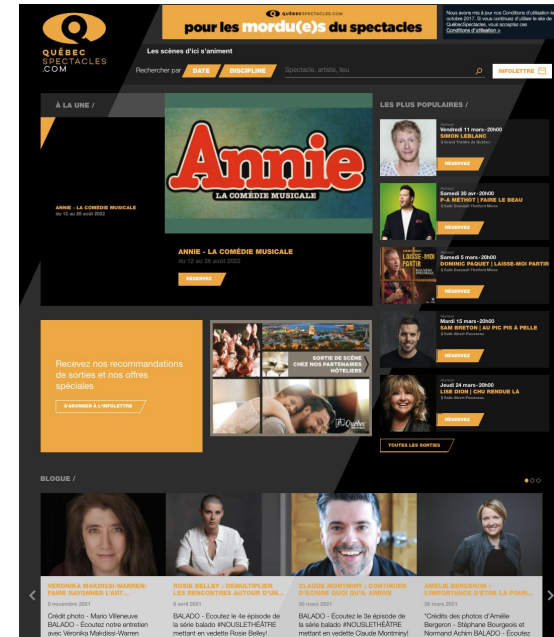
QUÉBEC SPECTACLES .COM

QUÉBECSPECTACLES.COM pour les mordu(e)s du spectacles

Nous avons mis à jour nos Conditions d'utilisation le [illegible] octobre 2017. Si vous continuez d'utiliser le site de QuébecSpectacles, vous acceptez ces Conditions d'utilisation ›

Les scènes d'ici s'animent

Rechercher par DATE DISCIPLINE Spectacle, artiste, lieu

INFOLETTRE

À LA UNE /

ANNIE - LA COMÉDIE MUSICALE
du 12 au 28 août 2022

Annie
LA COMÉDIE MUSICALE

ANNIE - LA COMÉDIE MUSICALE
du 12 au 28 août 2022

RÉSERVEZ

LES PLUS POPULAIRES /

Humour
Vendredi 11 mars - 20h00
SIMON LEBLANC
Grand Théâtre de Québec
RÉSERVEZ

Humour
Samedi 30 avr - 20h00
P-A MÉTHOT | FAIRE LE BEAU
Salle Dussault Thetford Mines
RÉSERVEZ

Humour
Samedi 5 mars - 20h00
DOMINIC PAQUET | LAISSE-MOI PARTIR
Salle Dussault Thetford Mines
RÉSERVEZ

Humour
Mardi 15 mars - 20h00
SAM BRETON | AU PIC PIS À PELLE
Salle Albert-Rousseau
RÉSERVEZ

Humour
Jeudi 24 mars - 20h00
LISE DION | CHU RENDUE LÀ
Salle Albert-Rousseau
RÉSERVEZ

TOUTES LES SORTIES

Recevez nos recommandations de sorties et nos offres spéciales

S'ABONNER À L'INFOLETTRE

SORTIE DE SCÈNE CHEZ NOS PARTENAIRES HÔTELIERS

BLOGUE /

VERONIKA MAKDISSI-WARREN: FAIRE RAYONNER L'ART...
5 novembre 2021
Crédit photo - Mario Villeneuve BALADO - Écoutez notre entretien avec Véronika Makdissi-Warren

ROSIE BELLEY : DÉMULTIPLIER LES RENCONTRES AUTOUR D'UN...
8 avril 2021
BALADO - Écoutez le 4e épisode de la série balado #NOUSLETHÉÂTRE mettant en vedette Rosie Belley!

CLAUDE MONTMINY : CONTINUER D'ÉCRIRE QUOI QU'IL ARRIVE
30 mars 2021
BALADO - Écoutez le 3e épisode de la série balado #NOUSLETHÉÂTRE mettant en vedette Claude Montminy!

AMÉLIE BERGERON : L'IMPORTANCE D'ÊTRE LÀ POUR...
26 mars 2021
*Crédits des photos d'Amélie Bergeron - Stéphane Bourgeois et Normand Achim BALADO - Écoutez